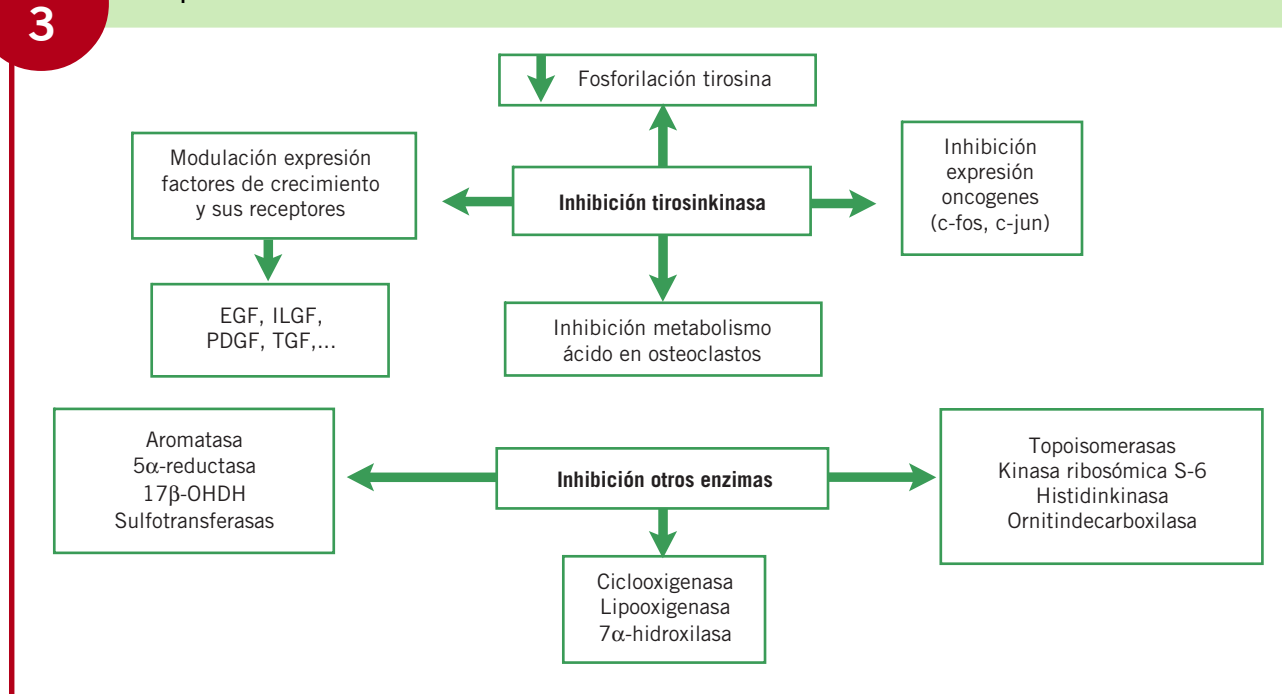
3

Fosforilación tirosina

Modulación expresión factores de crecimiento y sus receptores

Inhibición tirosinkinasa

Inhibición expresión oncogenes (c-fos, c-jun)

EGF, ILGF, PDGF, TGF,...

Inhibición metabolismo ácido en osteoclastos

Aromatasa
5$\alpha$-reductasa
17$\beta$-OHDH
Sulfotransferasas

Inhibición otros enzimas

Topoisomerasas
Kinasa ribosómica S-6
Histidinkinasa
Ornitindecarboxilasa

Ciclooxigenasa
Lipooxigenasa
7$\alpha$-hidroxilasa